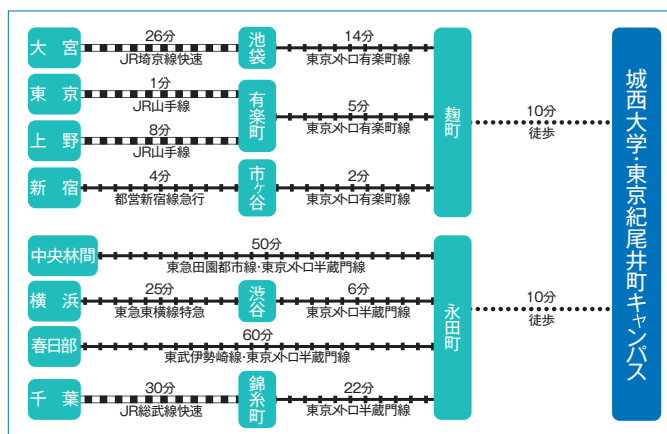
大宮
26分
JR埼京線快速
池袋
14分
東京メトロ有楽町線

東京
1分
JR山手線
有楽町
5分
東京メトロ有楽町線

上野
8分
JR山手線

新宿
4分
都営新宿線急行
市ヶ谷
2分
東京メトロ有楽町線

麹町
10分
徒歩

城西大学・東京紀尾井町キャンパス

中央林間
50分
東急田園都市線・東京メトロ半蔵門線

横浜
25分
東急東横線特急
渋谷
6分
東京メトロ半蔵門線

春日部
60分
東武伊勢崎線・東京メトロ半蔵門線

千葉
30分
JR総武線快速
錦糸町
22分
東京メトロ半蔵門線

永田町
10分
徒歩